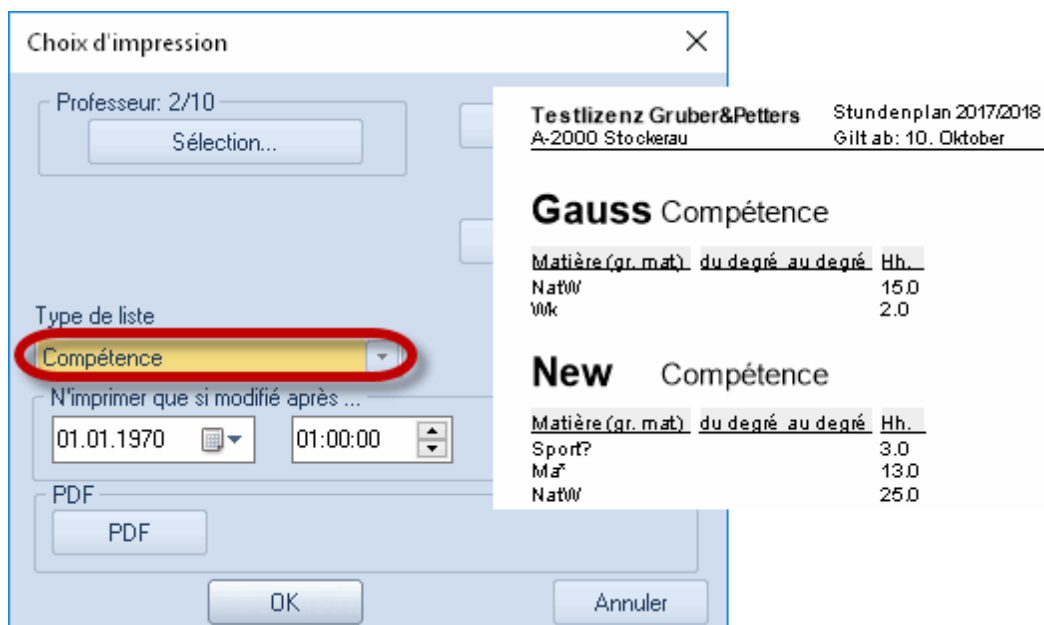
Choix d'impression

Professeur: 2/10

Sélection...

Type de liste

Compétence

N'imprimer que si modifié après ...

01.01.1970

01:00:00

PDF

PDF

OK

Annuler

Testlizenz Gruber&Petters
A-2000 Stockerau

Stundenplan 2017/2018
Gilt ab: 10. Oktober

Gauss Compétence

| Matière (gr. mat) | du degré | au degré | Hh. |
|---|---|---|---|
| NatW | | | 15.0 |
| Wk | | | 2.0 |

New Compétence

| Matière (gr. mat) | du degré | au degré | Hh. |
|---|---|---|---|
| Sport? | | | 3.0 |
| Ma* | | | 13.0 |
| NatW | | | 25.0 |